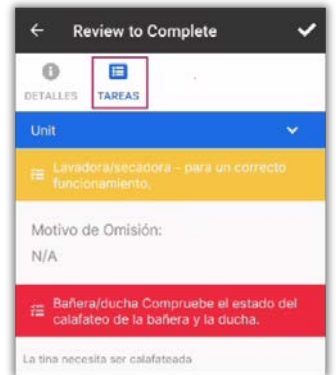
Review to Complete

DETALLES TAREAS

Unit

Lavadora/secadora - para un correcto funcionamiento.

Motivo de Omisión:

N/A

Bañera/ducha Compruebe el estado del calafateo de la bañera y la ducha.

La tina necesita ser calafateada